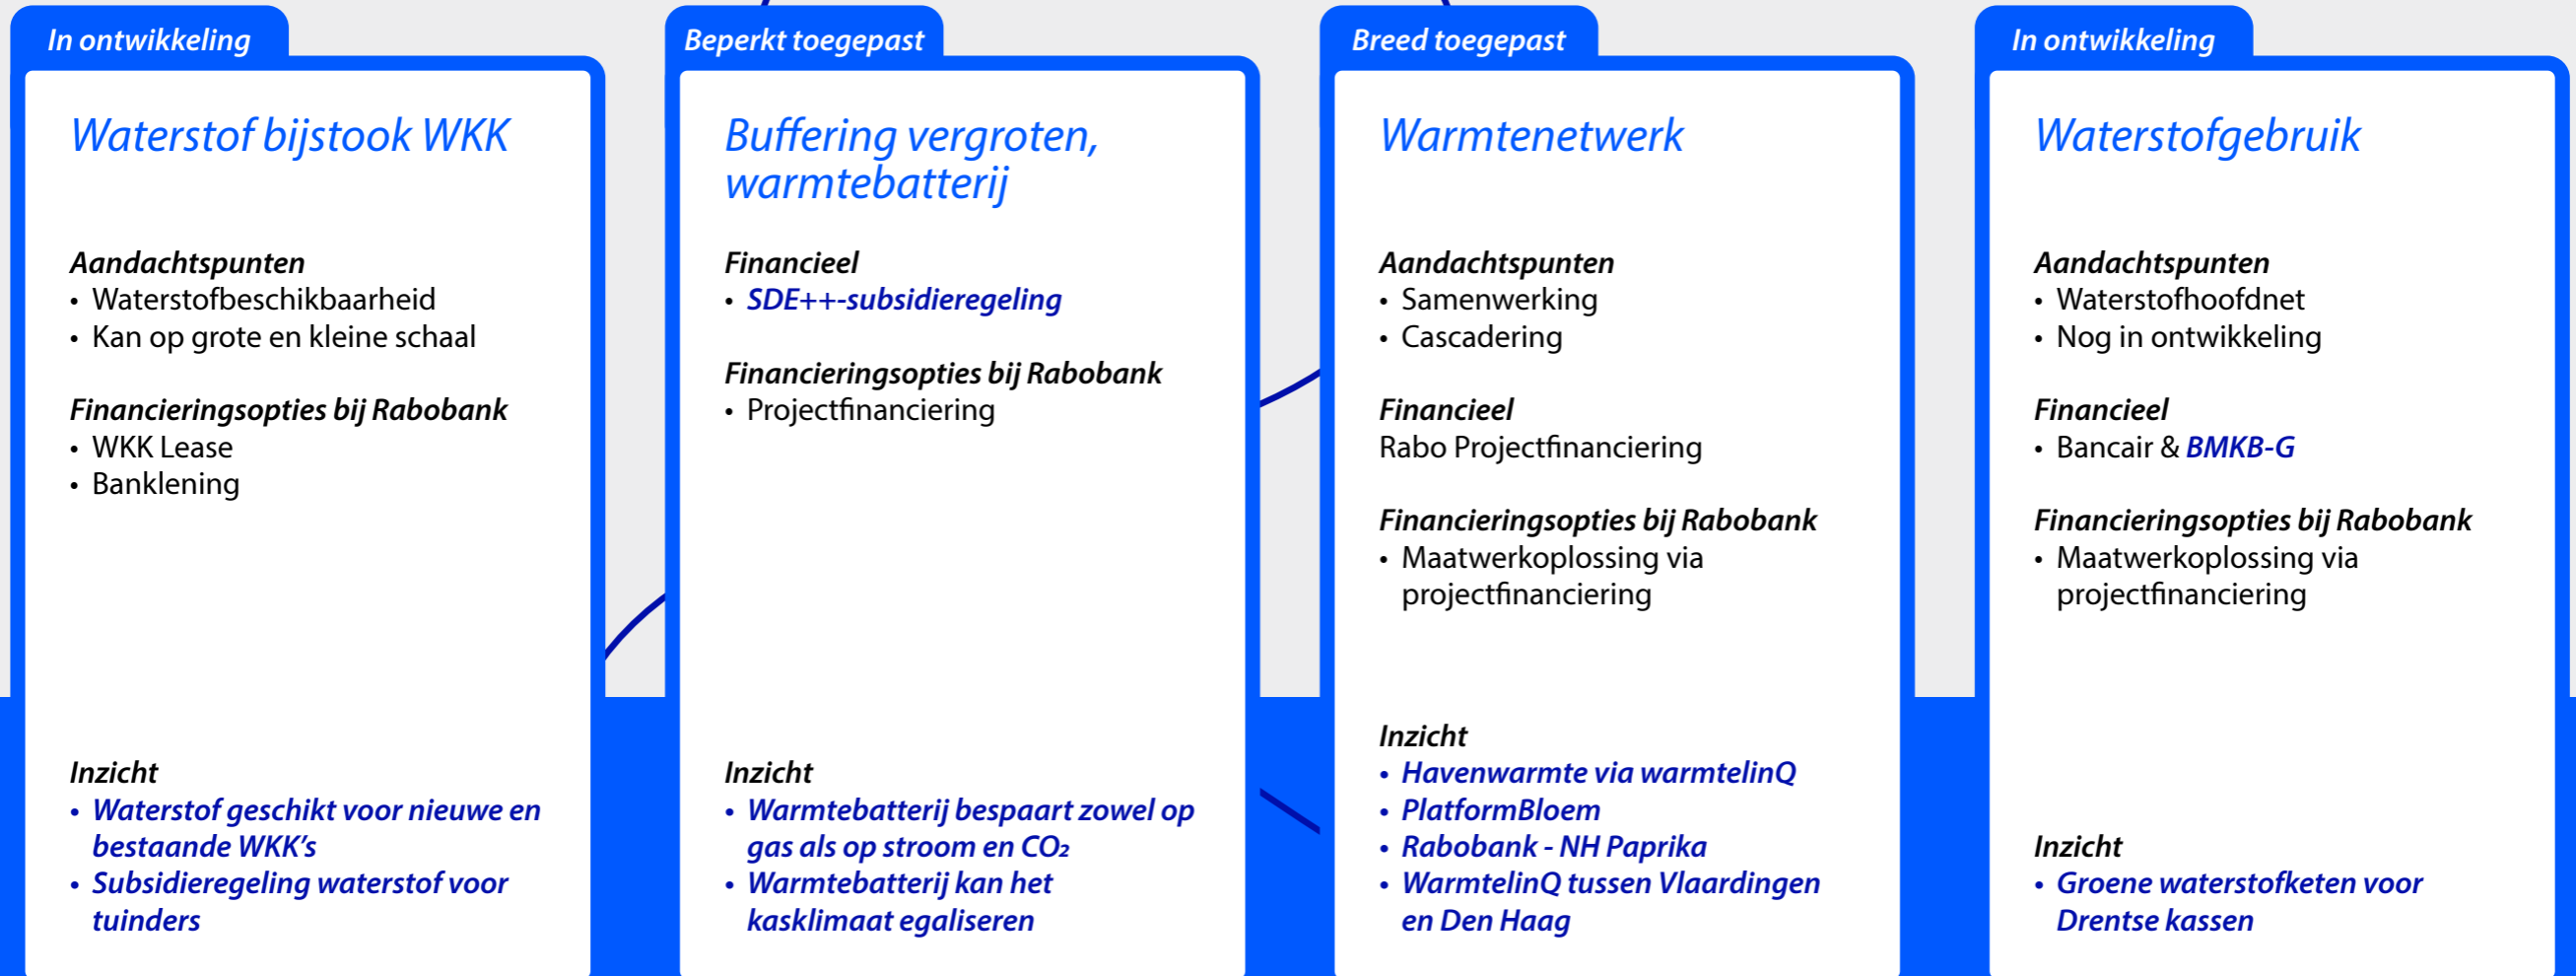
In ontwikkeling

Waterstof bijstook WKK

Aandachtspunten
• Waterstofbeschikbaarheid
• Kan op grote en kleine schaal

Financieringsopties bij Rabobank
• WKK Lease
• Banklening

Inzicht
• Waterstof geschikt voor nieuwe en bestaande WKK's
• Subsidieregeling waterstof voor tuinders

Beperkt toegepast

Buffering vergroten, warmtebatterij

Financieel
• SDE++-subsidieregeling

Financieringsopties bij Rabobank
• Projectfinanciering

Inzicht
• Warmtebatterij bespaart zowel op gas als op stroom en $CO_2$
• Warmtebatterij kan het kasklimaat egaliseren

Breed toegepast

Warmtenetwerk

Aandachtspunten
• Samenwerking
• Cascadering

Financieel
Rabo Projectfinanciering

Financieringsopties bij Rabobank
• Maatwerkoplossing via projectfinanciering

Inzicht
• Havenwarmte via warmtelinQ
• PlatformBloem
• Rabobank - NH Paprika
• WarmtelinQ tussen Vlaardingen en Den Haag

In ontwikkeling

Waterstofgebruik

Aandachtspunten
• Waterstofhoofdnet
• Nog in ontwikkeling

Financieel
• Bancair & BMKB-G

Financieringsopties bij Rabobank
• Maatwerkoplossing via projectfinanciering

Inzicht
• Groene waterstofketen voor Drentse kassen